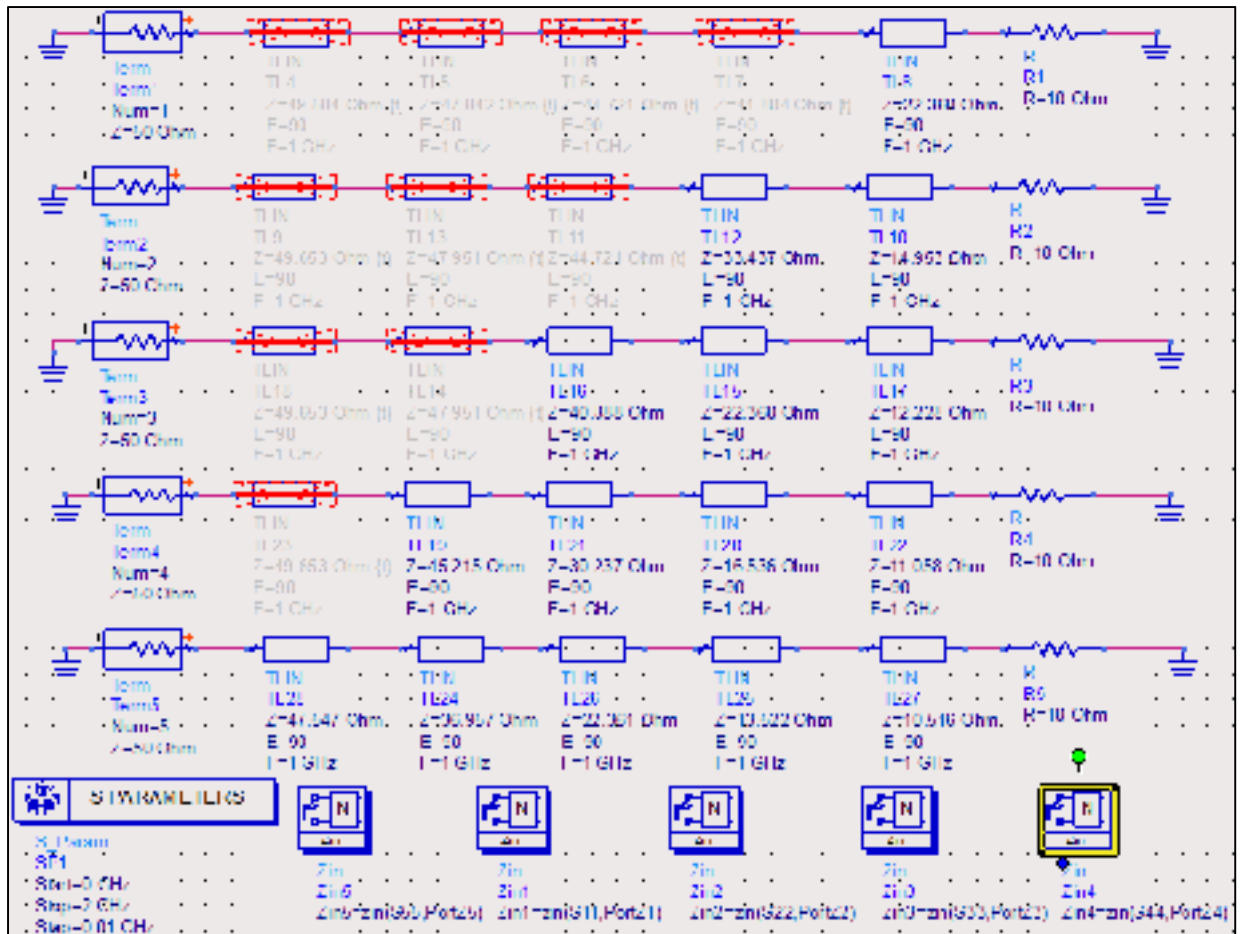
Term
Term1
Num=1
Z=50 Ohm

TL4
Z=49.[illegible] Ohm
E=90
F=1 GHz

TL5
Z=47.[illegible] Ohm
E=90
F=1 GHz

TL6
Z=4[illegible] Ohm
E=90
F=1 GHz

TL7
Z=4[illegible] Ohm
E=90
F=1 GHz

TLIN
TL8
Z=32.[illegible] Ohm
E=90
F=1 GHz

R
R1
R=10 Ohm

Term
Term2
Num=2
Z=50 Ohm

TLIN
TL9
Z=49.050 Ohm
E=90
F=1 GHz

TLIN
TL13
Z=47.951 Ohm
E=90
F=1 GHz

TLIN
TL11
Z=44.72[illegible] Ohm
E=90
F=1 GHz

TLIN
TL12
Z=33.437 Ohm
E=90
F=1 GHz

TLIN
TL10
Z=14.953 Ohm
E=90
F=1 GHz

R
R2
R=10 Ohm

Term
Term3
Num=3
Z=50 Ohm

TLIN
TL15
Z=49.050 Ohm
E=90
F=1 GHz

TLIN
TL14
Z=47.951 Ohm
E=90
F=1 GHz

TLIN
TL16
Z=40.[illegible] Ohm
E=90
F=1 GHz

TLIN
TL19
Z=22.360 Ohm
E=90
F=1 GHz

TLIN
TL17
Z=12.22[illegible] Ohm
E=90
F=1 GHz

R
R3
R=10 Ohm

Term
Term4
Num=4
Z=50 Ohm

TLIN
TL23
Z=49.653 Ohm
E=90
F=1 GHz

TLIN
TL19
Z=45.215 Ohm
E=90
F=1 GHz

TLIN
TL21
Z=30.237 Ohm
E=90
F=1 GHz

TLIN
TL20
Z=16.536 Ohm
E=90
F=1 GHz

TLIN
TL22
Z=11.058 Ohm
E=90
F=1 GHz

R
R4
R=10 Ohm

Term
Term5
Num=5
Z=50 Ohm

TLIN
TL28
Z=41.547 Ohm
E=90
F=1 GHz

TLIN
TL24
Z=36.957 Ohm
E=90
F=1 GHz

TLIN
TL26
Z=22.361 Ohm
E=90
F=1 GHz

TLIN
TL25
Z=13.522 Ohm
E=90
F=1 GHz

TLIN
TL27
Z=10.516 Ohm
E=90
F=1 GHz

R
R5
R=10 Ohm

S-PARAMETERS
S_Param
SP1
Start=0 GHz
Stop=2 GHz
Step=0.01 GHz

Zin
Zin5
Zin5=zin(S55,PortZ5)

Zin
Zin1
Zin1=zin(S11,PortZ1)

Zin
Zin2
Zin2=zin(S22,PortZ2)

Zin
Zin3
Zin3=zin(S33,PortZ3)

Zin
Zin4
Zin4=zin(S44,PortZ4)